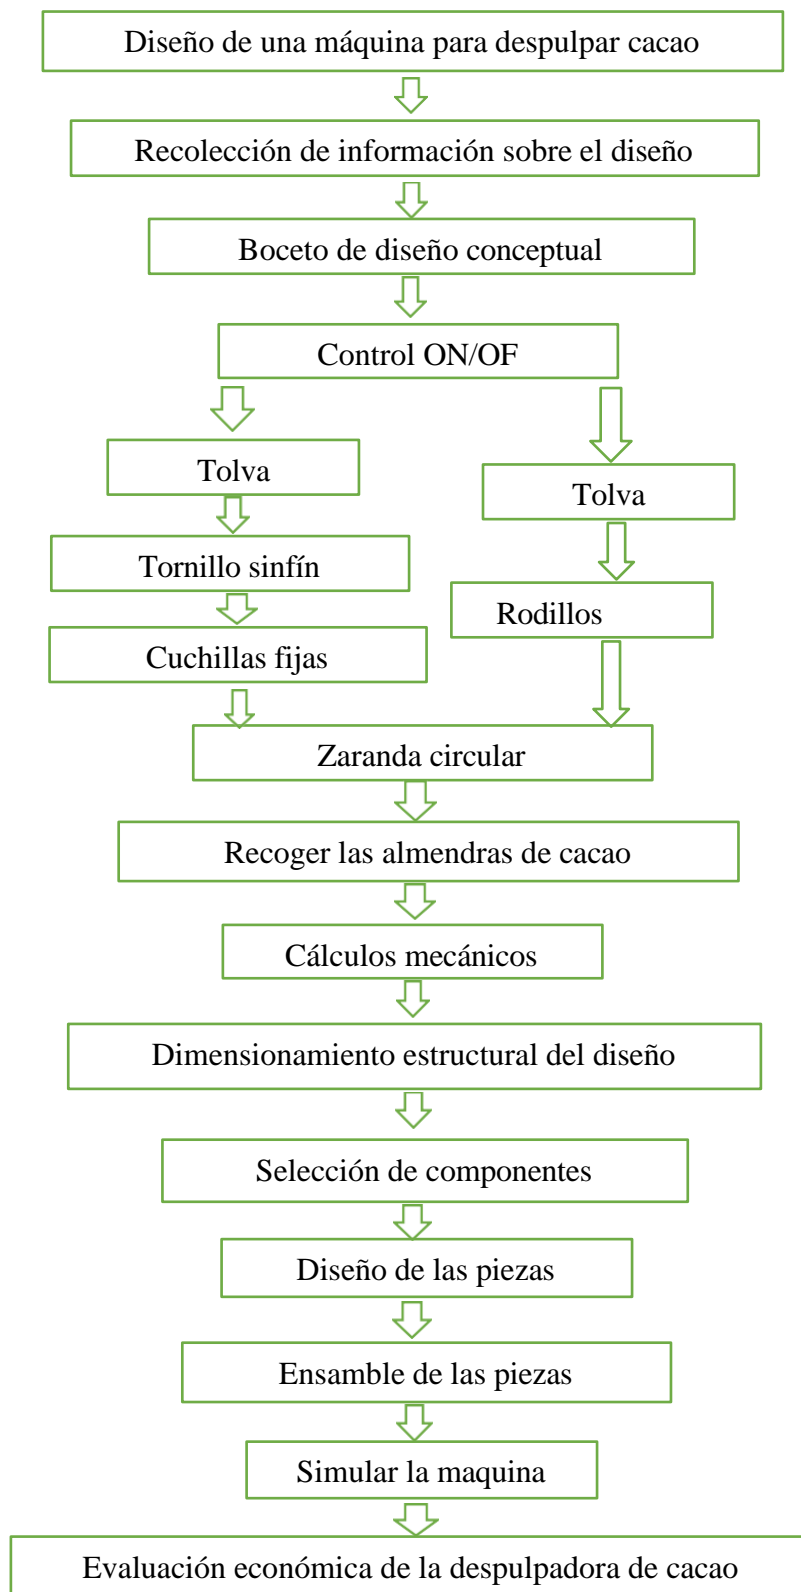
Diseño de una máquina para despulpar cacao

Recolección de información sobre el diseño

Boceto de diseño conceptual

Control ON/OF

Tolva

Tornillo sinfín

Cuchillas fijas

Tolva

Rodillos

Zaranda circular

Recoger las almendras de cacao

Cálculos mecánicos

Dimensionamiento estructural del diseño

Selección de componentes

Diseño de las piezas

Ensamble de las piezas

Simular la maquina

Evaluación económica de la despulpadora de cacao